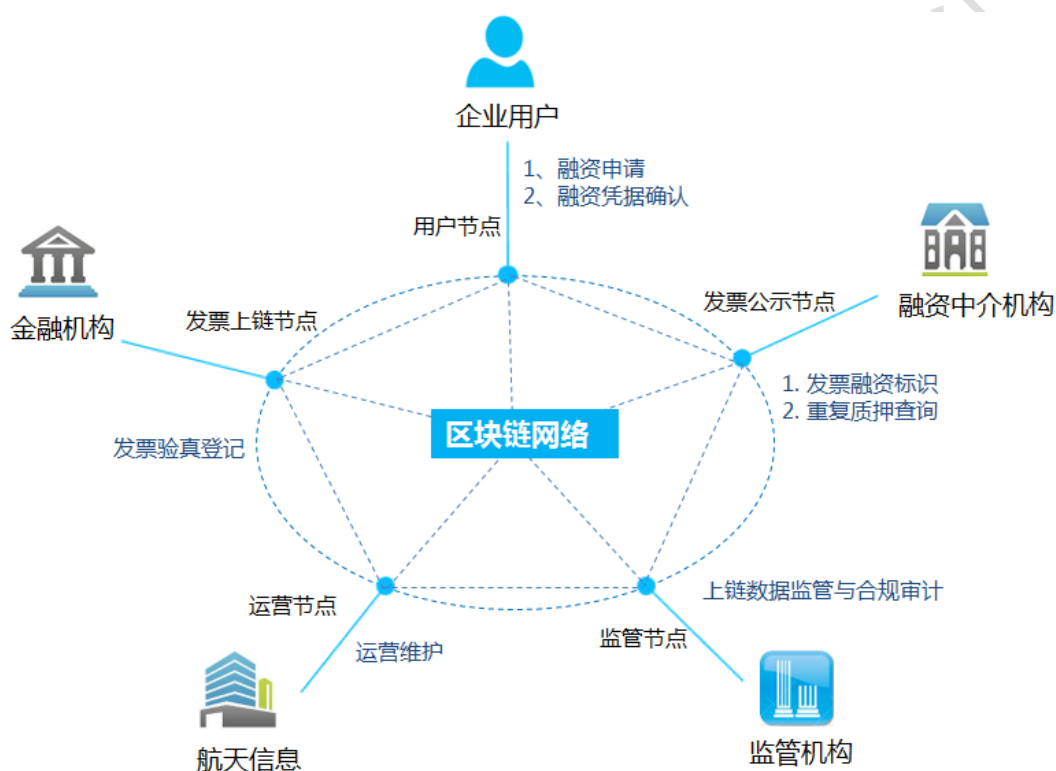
企业用户

1、融资申请
2、融资凭据确认

用户节点

金融机构

发票上链节点

发票公示节点

融资中介机构

1. 发票融资标识
2. 重复质押查询

发票验真登记

区块链网络

运营节点

上链数据监管与合规审计

监管节点

运营维护

航天信息

监管机构